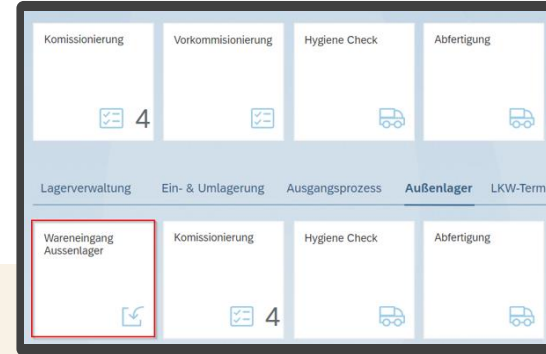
Komissionierung

4

Vorkommissionierung

Hygiene Check

Abfertigung

Lagerverwaltung Ein- & Umlagerung Ausgangsprozess Außenlager LKW-Term

Wareneingang Aussenlager

Komissionierung

4

Hygiene Check

Abfertigung